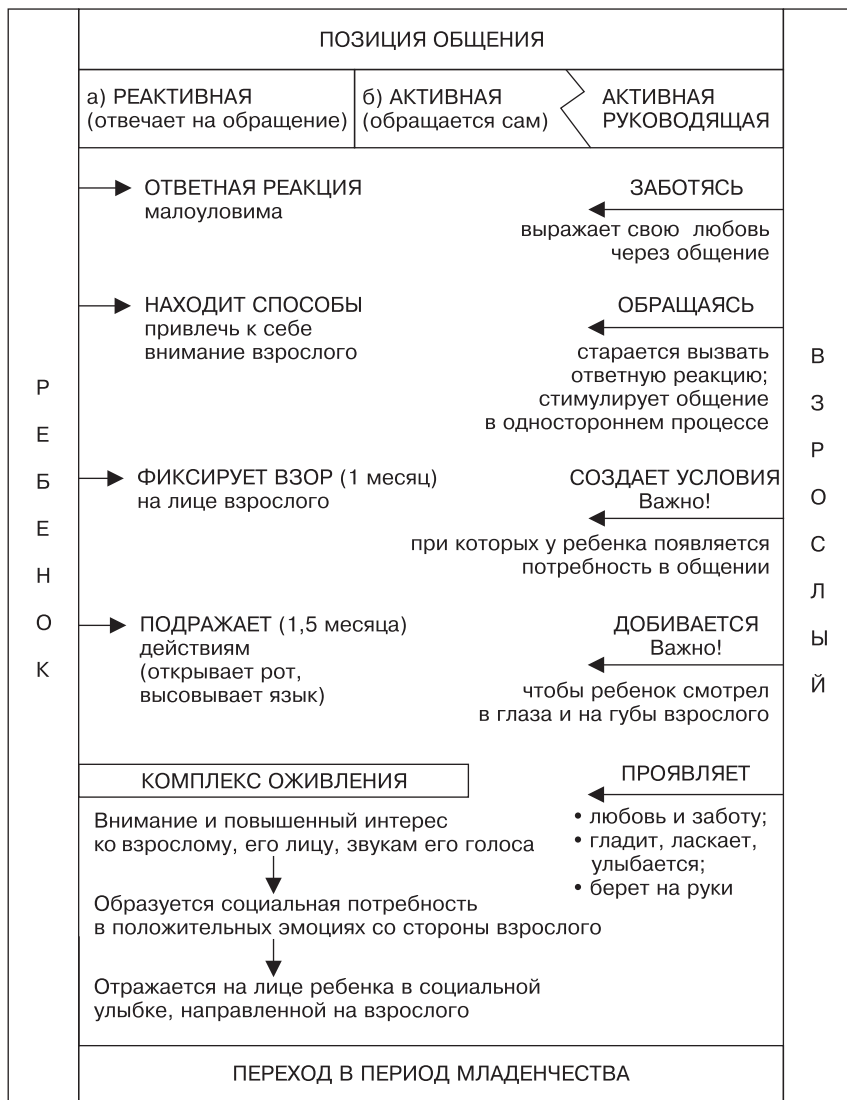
ПОЗИЦИЯ ОБЩЕНИЯ

а) РЕАКТИВНАЯ (отвечает на обращение)

б) АКТИВНАЯ (обращается сам)

АКТИВНАЯ РУКОВОДЯЩАЯ

Р Е Б Е Н О К

ОТВЕТНАЯ РЕАКЦИЯ малоуловима

ЗАБОТЯСЬ

выражает свою любовь через общение

НАХОДИТ СПОСОБЫ привлечь к себе внимание взрослого

ОБРАЩАЯСЬ

старается вызвать ответную реакцию; стимулирует общение в одностороннем процессе

ФИКСИРУЕТ ВЗОР (1 месяц) на лице взрослого

СОЗДАЕТ УСЛОВИЯ Важно!

при которых у ребенка появляется потребность в общении

ПОДРАЖАЕТ (1,5 месяца) действиям (открывает рот, высовывает язык)

ДОБИВАЕТСЯ Важно!

чтобы ребенок смотрел в глаза и на губы взрослого

В З Р О С Л Ы Й

КОМПЛЕКС ОЖИВЛЕНИЯ

ПРОЯВЛЯЕТ

• любовь и заботу;
• гладит, ласкает, улыбается;
• берет на руки

Внимание и повышенный интерес ко взрослому, его лицу, звукам его голоса

Образуется социальная потребность в положительных эмоциях со стороны взрослого

Отражается на лице ребенка в социальной улыбке, направленной на взрослого

ПЕРЕХОД В ПЕРИОД МЛАДЕНЧЕСТВА